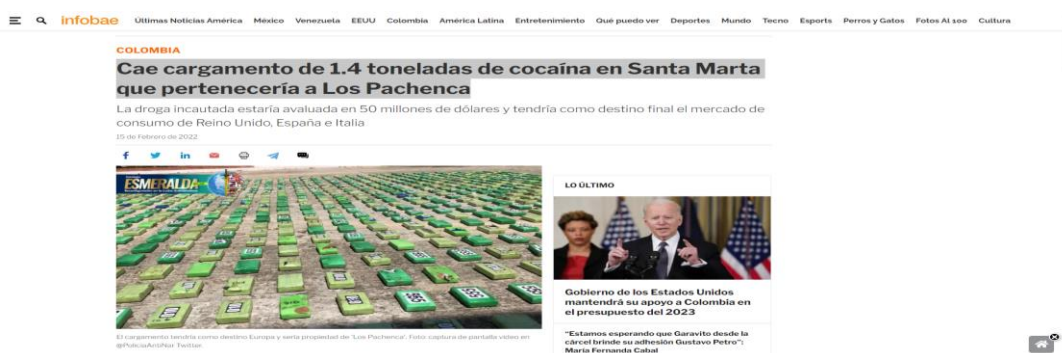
infobae Últimas Noticias América México Venezuela EEUU Colombia América Latina Entretenimiento Qué puedo ver Deportes Mundo Tecno Esports Perros y Gatos Fotos AI 100 Cultura

COLOMBIA

Cae cargamento de 1.4 toneladas de cocaína en Santa Marta que pertenecería a Los Pachenca

La droga incautada estaría avaluada en 50 millones de dólares y tendría como destino final el mercado de consumo de Reino Unido, España e Italia

15 de Febrero de 2022

ESMERALDA

El cargamento tendría como destino Europa y sería propiedad de 'Los Pachenca'. Foto: captura de pantalla video en @PoliciaAntiNar Twitter.

LO ÚLTIMO

Gobierno de los Estados Unidos mantendrá su apoyo a Colombia en el presupuesto del 2023

"Estamos esperando que Garavito desde la cárcel brinde su adhesión Gustavo Petro": María Fernanda Cabal